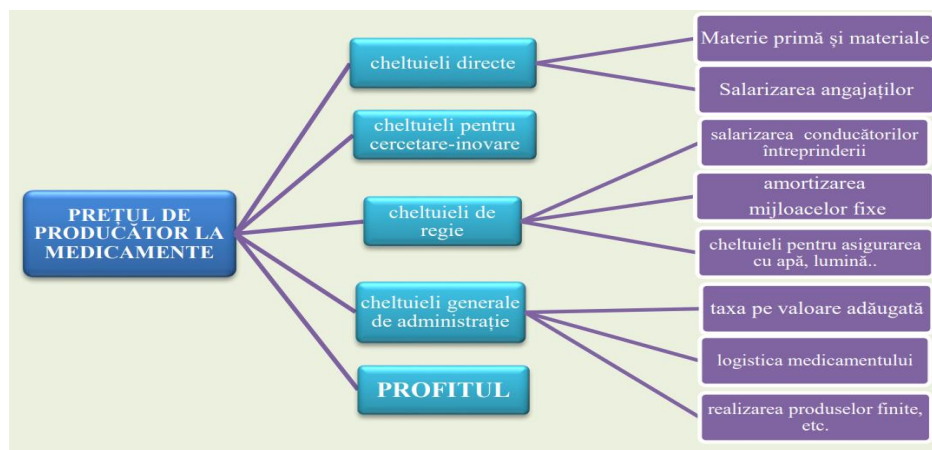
PREȚUL DE PRODUCĂTOR LA MEDICAMENTE

cheltuieli directe

cheltuieli pentru cercetare-inovare

cheltuieli de regie

cheltuieli generale de administrație

PROFITUL

Materie primă și materiale

Salarizarea angajaților

salarizarea conducătorilor întreprinderii

amortizarea mijloacelor fixe

cheltuieli pentru asigurarea cu apă, lumină..

taxa pe valoare adăugată

logistica medicamentului

realizarea produselor finite, etc.